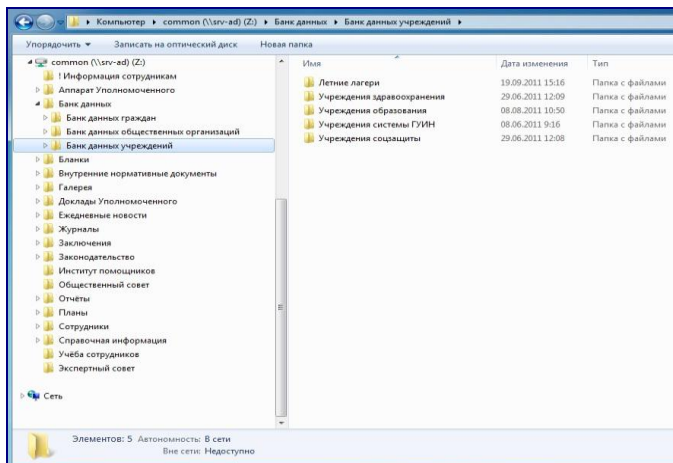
Компьютер ▸ common (\\srv-ad) (Z:) ▸ Банк данных ▸ Банк данных учреждений ▸

Упорядочить ▾ Записать на оптический диск Новая папка

common (\\srv-ad) (Z:)
! Информация сотрудникам
Аппарат Уполномоченного
Банк данных
Банк данных граждан
Банк данных общественных организаций
Банк данных учреждений
Бланки
Внутренние нормативные документы
Галерея
Доклады Уполномоченного
Ежедневные новости
Журналы
Заключения
Законодательство
Институт помощников
Общественный совет
Отчёты
Планы
Сотрудники
Справочная информация
Учёба сотрудников
Экспертный совет
Сеть

| Имя | Дата изменения | Тип |
|---|---|---|
| Летние лагери | 19.09.2011 15:16 | Папка с файлами |
| Учреждения здравоохранения | 29.06.2011 12:09 | Папка с файлами |
| Учреждения образования | 08.08.2011 10:50 | Папка с файлами |
| Учреждения системы ГУИН | 08.06.2011 9:16 | Папка с файлами |
| Учреждения соцзащиты | 29.06.2011 12:08 | Папка с файлами |

Элементов: 5 Автономность: В сети
Вне сети: Недоступно